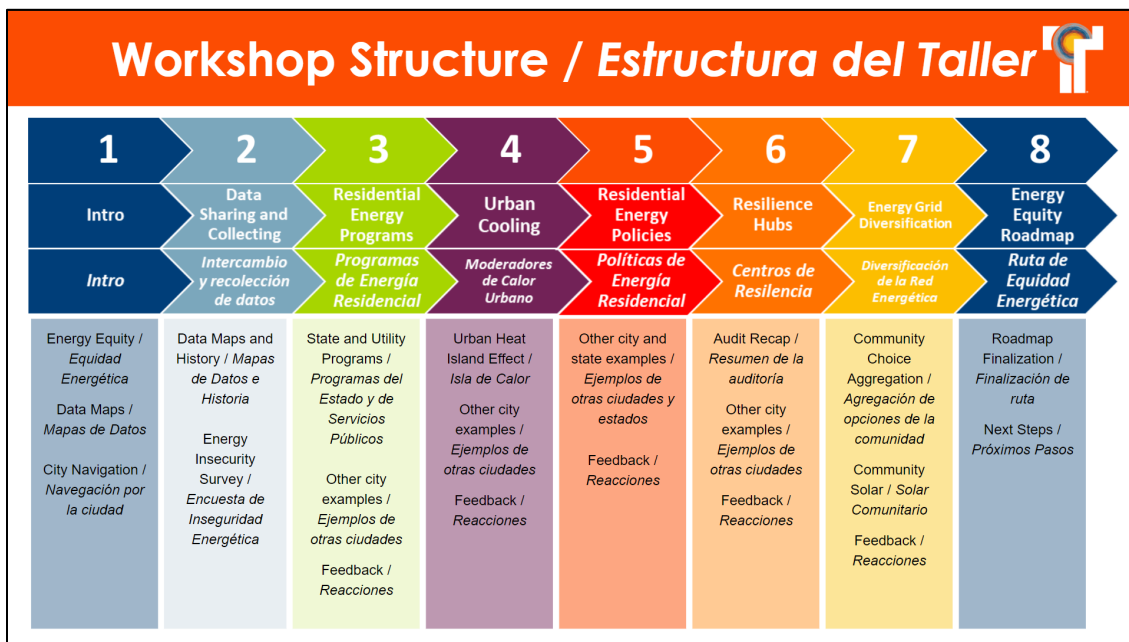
Workshop Structure / Estructura del Taller

| 1 | 2 | 3 | 4 | 5 | 6 | 7 | 8 |
|---|---|---|---|---|---|---|---|
| Intro | Data Sharing and Collecting | Residential Energy Programs | Urban Cooling | Residential Energy Policies | Resilience Hubs | Energy Grid Diversification | Energy Equity Roadmap |
| Intro | Intercambio y recolección de datos | Programas de Energía Residencial | Moderadores de Calor Urbano | Políticas de Energía Residencial | Centros de Resilencia | Diversificación de la Red Energética | Ruta de Equidad Energética |
| Energy Equity / Equidad Energética<br>Data Maps / Mapas de Datos<br>City Navigation / Navegación por la ciudad | Data Maps and History / Mapas de Datos e Historia<br>Energy Insecurity Survey / Encuesta de Inseguridad Energética | State and Utility Programs / Programas del Estado y de Servicios Públicos<br>Other city examples / Ejemplos de otras ciudades<br>Feedback / Reacciones | Urban Heat Island Effect / Isla de Calor<br>Other city examples / Ejemplos de otras ciudades<br>Feedback / Reacciones | Other city and state examples / Ejemplos de otras ciudades y estados<br>Feedback / Reacciones | Audit Recap / Resumen de la auditoría<br>Other city examples / Ejemplos de otras ciudades<br>Feedback / Reacciones | Community Choice Aggregation / Agregación de opciones de la comunidad<br>Community Solar / Solar Comunitario<br>Feedback / Reacciones | Roadmap Finalization / Finalización de ruta<br>Next Steps / Próximos Pasos |